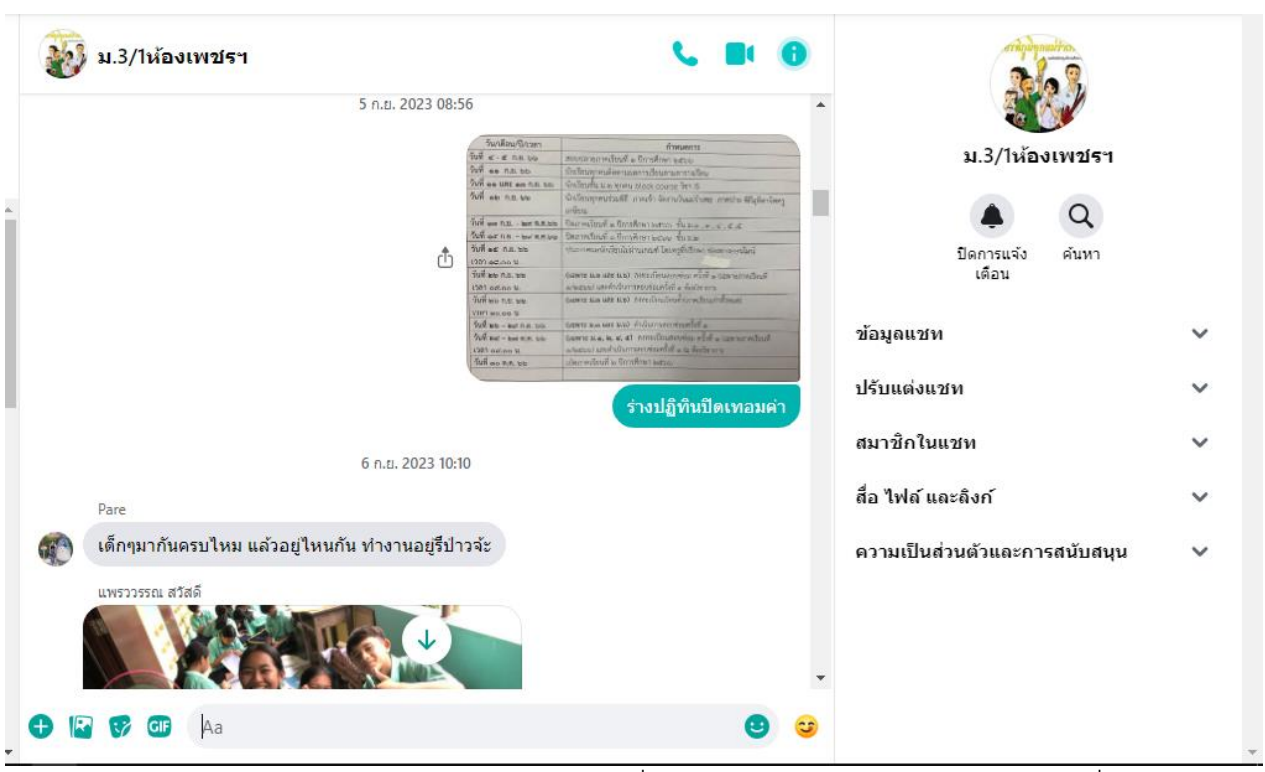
ม.3/1ห้องเพชรฯ

5 ก.ย. 2023 08:56

| วัน/เดือน/ปี/เวลา | กำหนดการ |
|---|---|
| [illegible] | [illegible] |

ร่างปฏิทินปิดเทอมค่า

6 ก.ย. 2023 10:10

Pare

เด็กๆมากันครบไหม แล้วอยู่ไหนกัน ทำงานอยู่รึป่าวจ้ะ

แพรววรรณ สวัสดิ์

GIF

Aa

ม.3/1ห้องเพชรฯ

ปิดการแจ้งเตือน

ค้นหา

ข้อมูลแชท

ปรับแต่งแชท

สมาชิกในแชท

สื่อ ไฟล์ และลิงก์

ความเป็นส่วนตัวและการสนับสนุน